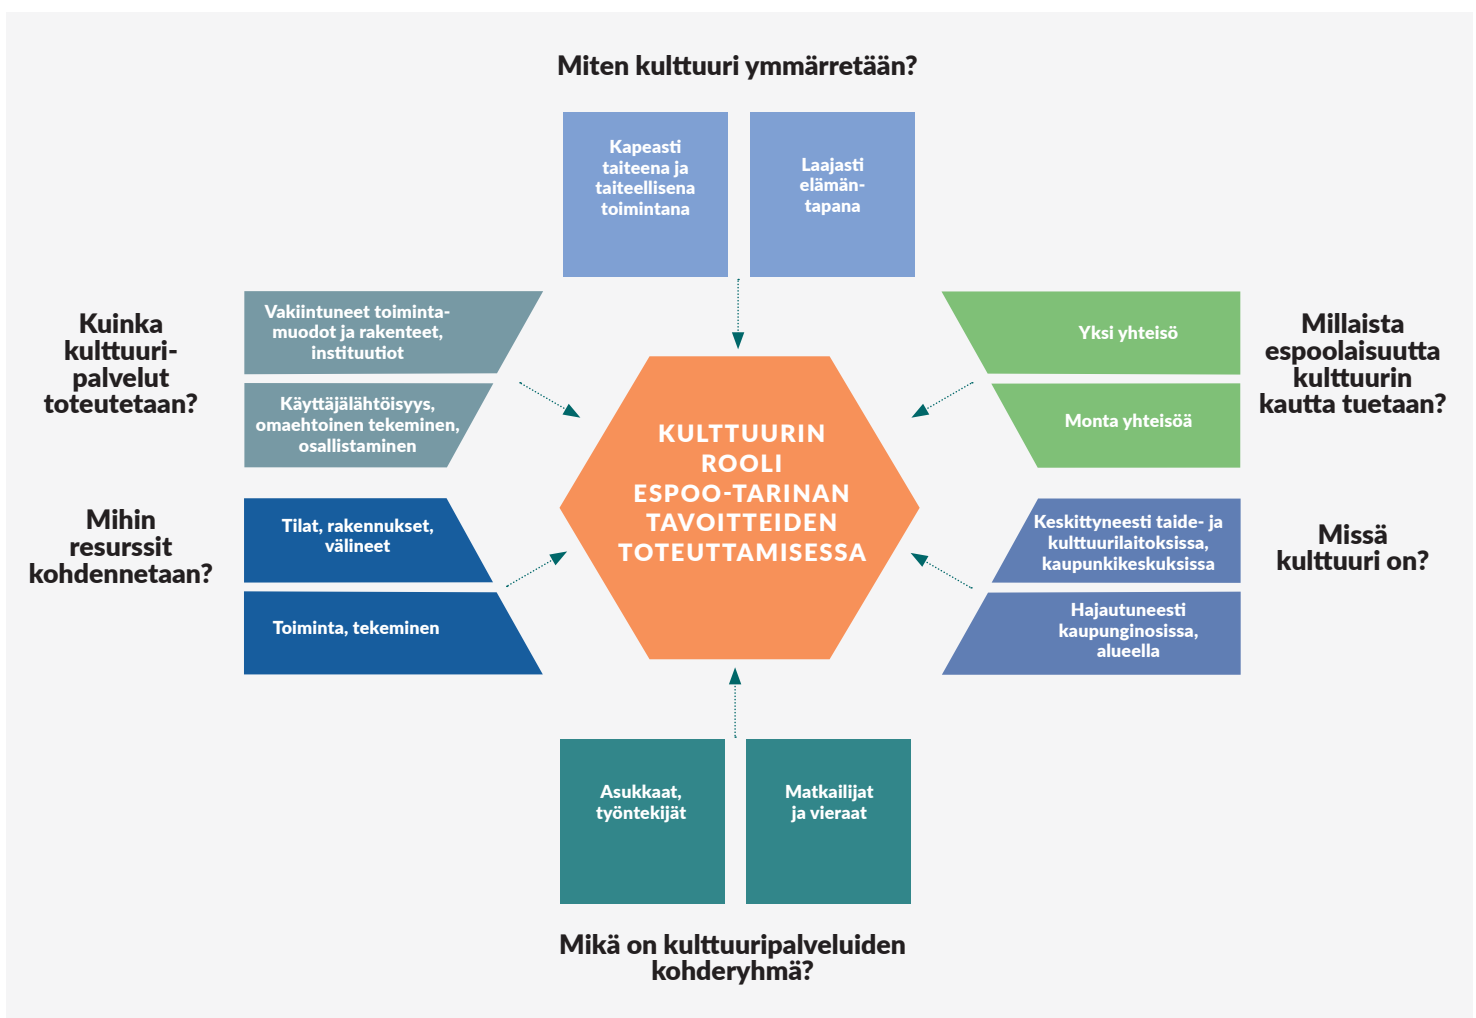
Miten kulttuuri ymmärretään?

Kapeasti taiteena ja taiteellisena toimintana

Laajasti elämäntapana

Kuinka kulttuuripalvelut toteutetaan?

Vakiintuneet toimintamuodot ja rakenteet, instituutiot

Käyttäjälähtöisyys, omaehtoinen tekeminen, osallistaminen

Millaista espoolaisuutta kulttuurin kautta tuetaan?

Yksi yhteisö

Monta yhteisöä

KULTTUURIN ROOLI ESPOO-TARINAN TAVOITTEIDEN TOTEUTTAMISESSA

Mihin resurssit kohdennetaan?

Tilat, rakennukset, välineet

Toiminta, tekeminen

Missä kulttuuri on?

Keskittyneesti taide- ja kulttuurilaitoksissa, kaupunkikeskuksissa

Hajautuneesti kaupunginosissa, alueella

Asukkaat, työntekijät

Matkailijat ja vieraat

Mikä on kulttuuripalveluiden kohderyhmä?